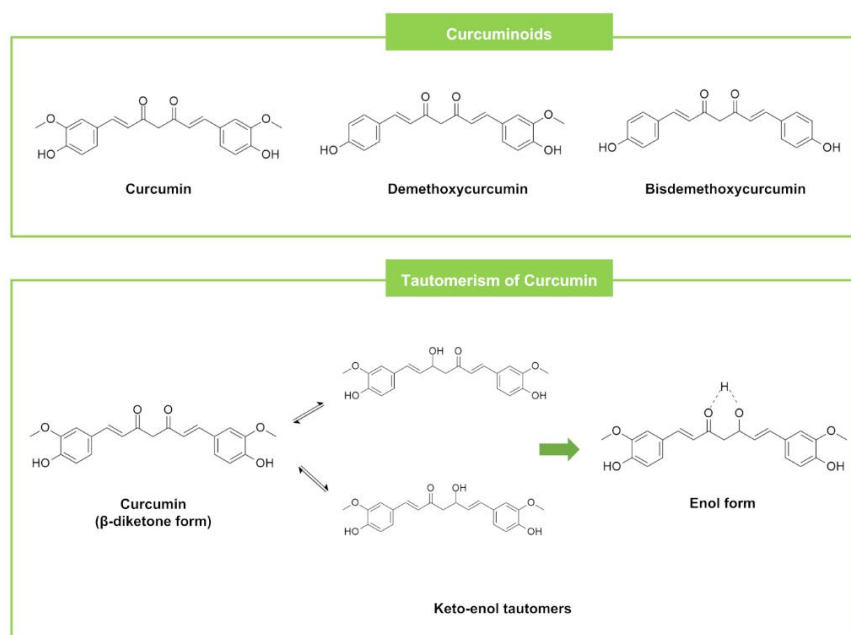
Curcuminoids

O O
HO OH
Curcumin

O O
HO OH
Demethoxycurcumin

O O
HO OH
Bisdemethoxycurcumin

Tautomerism of Curcumin

O O
HO OH
Curcumin
(β-diketone form)

OH O
HO OH

O OH
HO OH

Keto-enol tautomers

H
O O
HO OH
Enol form